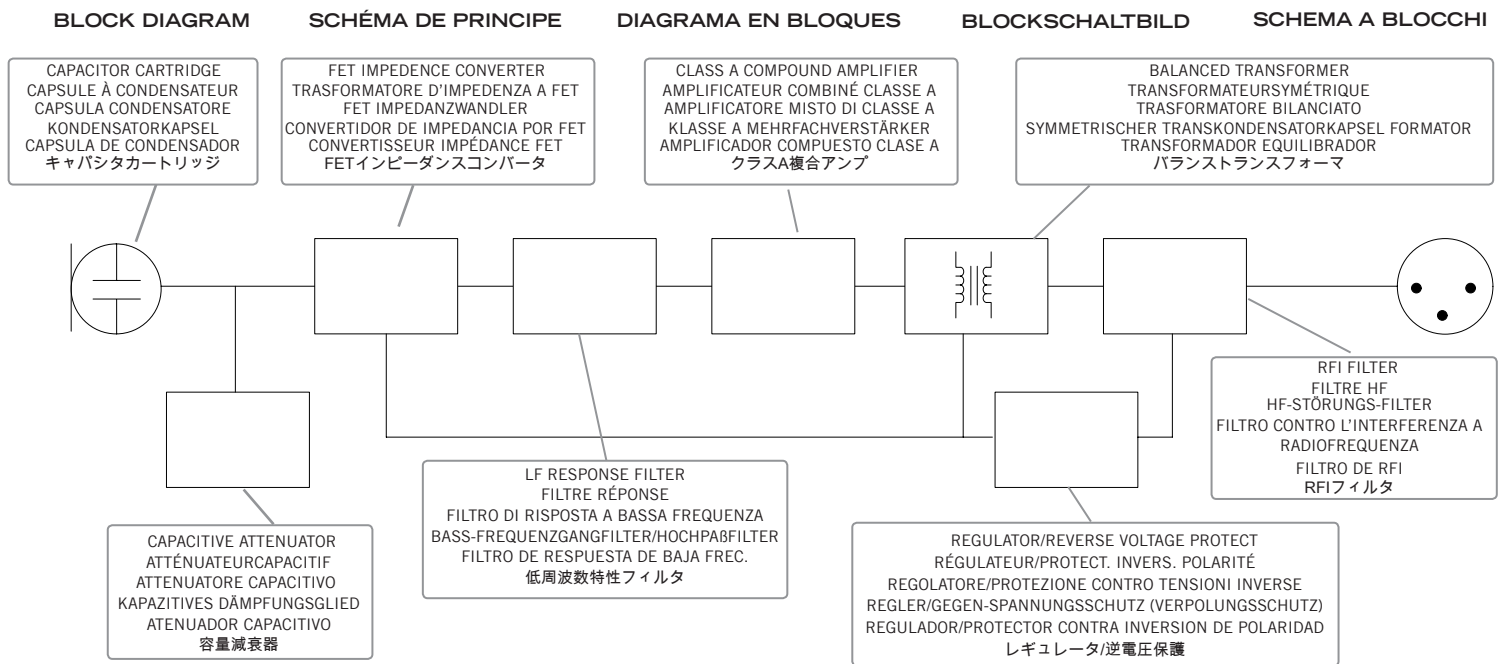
BLOCK DIAGRAM SCHÉMA DE PRINCIPE DIAGRAMA EN BLOQUES BLOCKSCHALTBILD SCHEMA A BLOCCHI

CAPACITOR CARTRIDGE
CAPSULE À CONDENSATEUR
CAPSULA CONDENSATORE
KONDENSATORKAPSEL
CAPSULA DE CONDENSADOR
キャパシタカートリッジ

FET IMPEDENCE CONVERTER
TRASFORMATORE D'IMPEDENZA A FET
FET IMPEDANZWANDLER
CONVERTIDOR DE IMPEDANCIA POR FET
CONVERTISSEUR IMPÉDANCE FET
FETインピーダンスコンバータ

CLASS A COMPOUND AMPLIFIER
AMPLIFICATEUR COMBINÉ CLASSE A
AMPLIFICATORE MISTO DI CLASSE A
KLASSE A MEHRFACHVERSTÄRKER
AMPLIFICADOR COMPUESTO CLASE A
クラスA複合アンプ

BALANCED TRANSFORMER
TRANSFORMATEURSYMÉTRIQUE
TRASFORMATORE BILANCIATO
SYMMETRISCHER TRANSKONDENSATORKAPSEL FORMATOR
TRANSFORMADOR EQUILIBRADOR
バランストランスフォーマ

RFI FILTER
FILTRE HF
HF-STÖRUNGS-FILTER
FILTRO CONTRO L'INTERFERENZA A RADIOFREQUENZA
FILTRO DE RFI
RFIフィルタ

LF RESPONSE FILTER
FILTRE RÉPONSE
FILTRO DI RISPOSTA A BASSA FREQUENZA
BASS-FREQUENZGANGFILTER/HOCHPAßFILTER
FILTRO DE RESPUESTA DE BAJA FREC.
低周波数特性フィルタ

CAPACITIVE ATTENUATOR
ATTÉNUATEURCAPACITIF
ATTENUATORE CAPACITIVO
KAPAZITIVES DÄMPFUNGSGLIED
ATENUADOR CAPACITIVO
容量減衰器

REGULATOR/REVERSE VOLTAGE PROTECT
RÉGULATEUR/PROTECT. INVERS. POLARITÉ
REGOLATORE/PROTEZIONE CONTRO TENSIONI INVERSE
REGLER/GEGEN-SPANNUNGSSCHUTZ (VERPOLUNGSSCHUTZ)
REGULADOR/PROTECTOR CONTRA INVERSION DE POLARIDAD
レギュレータ/逆電圧保護